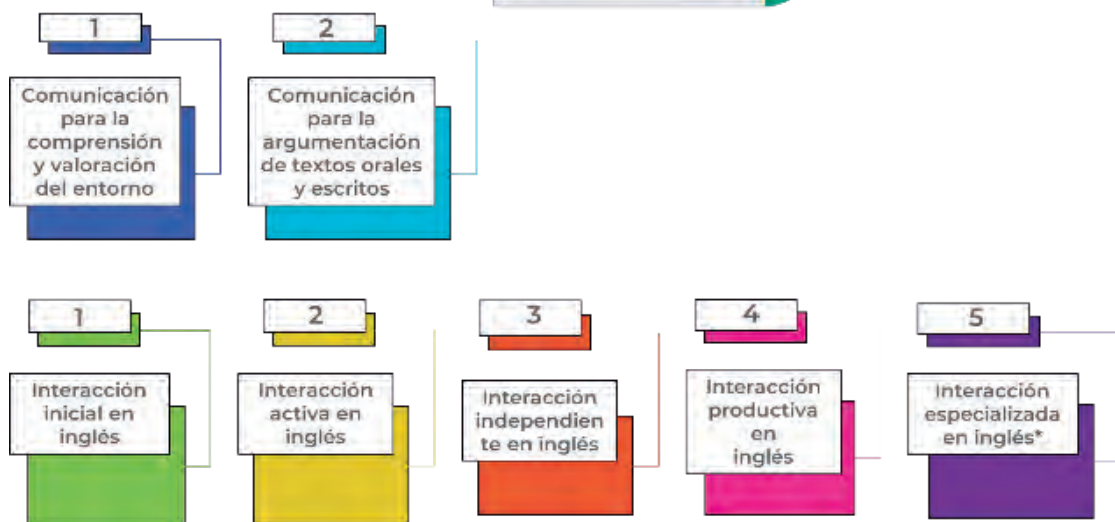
1

Comunicación para la comprensión y valoración del entorno

2

Comunicación para la argumentación de textos orales y escritos

1

Interacción inicial en inglés

2

Interacción activa en inglés

3

Interacción independiente en inglés

4

Interacción productiva en inglés

5

Interacción especializada en inglés*